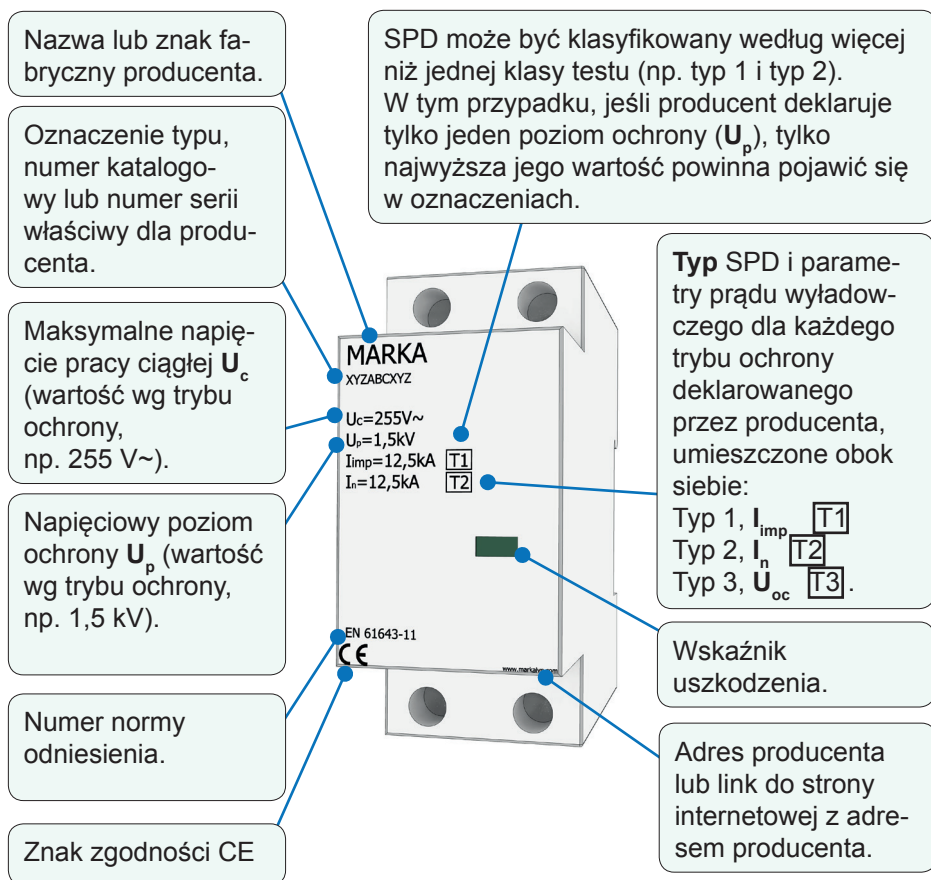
Nazwa lub znak fabryczny producenta.

Oznaczenie typu, numer katalogowy lub numer serii właściwy dla producenta.

Maksymalne napięcie pracy ciągłej $\mathbf{U_c}$ (wartość wg trybu ochrony, np. 255 V~).

Napięciowy poziom ochrony $\mathbf{U_p}$ (wartość wg trybu ochrony, np. 1,5 kV).

Numer normy odniesienia.

Znak zgodności CE

SPD może być klasyfikowany według więcej niż jednej klasy testu (np. typ 1 i typ 2). W tym przypadku, jeśli producent deklaruje tylko jeden poziom ochrony ($\mathbf{U_p}$), tylko najwyższa jego wartość powinna pojawić się w oznaczeniach.

MARKA
XYZABCXYZ
$U_c$=255V~
$U_p$=1,5kV
$I_{imp}$=12,5kA T1
$I_n$=12,5kA T2
EN 61643-11
CE
www.markaly.com

**Typ** SPD i parametry prądu wyładowczego dla każdego trybu ochrony deklarowanego przez producenta, umieszczone obok siebie:
Typ 1, $\mathbf{I_{imp}}$ T1
Typ 2, $\mathbf{I_n}$ T2
Typ 3, $\mathbf{U_{oc}}$ T3.

Wskaźnik uszkodzenia.

Adres producenta lub link do strony internetowej z adresem producenta.